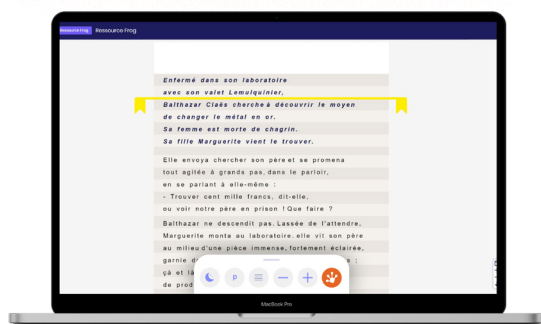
Ressource Frog Ressource Frog

Enfermé dans son laboratoire
avec son valet Lemulquinier,
Balthazar Claës cherche à découvrir le moyen
de changer le métal en or.
Sa femme est morte de chagrin.
Sa fille Marguerite vient le trouver.

Elle envoya chercher son père et se promena tout agitée à grands pas dans le parloir, en se parlant à elle-même :
- Trouver cent mille francs, dit-elle, ou voir notre père en prison ! Que faire ?

Balthazar ne descendit pas. Lassée de l'attendre, Marguerite monta au laboratoire. elle vit son père au milieu d'une pièce immense, fortement éclairée, garnie d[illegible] :
çà et l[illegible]
de prod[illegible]

MacBook Pro